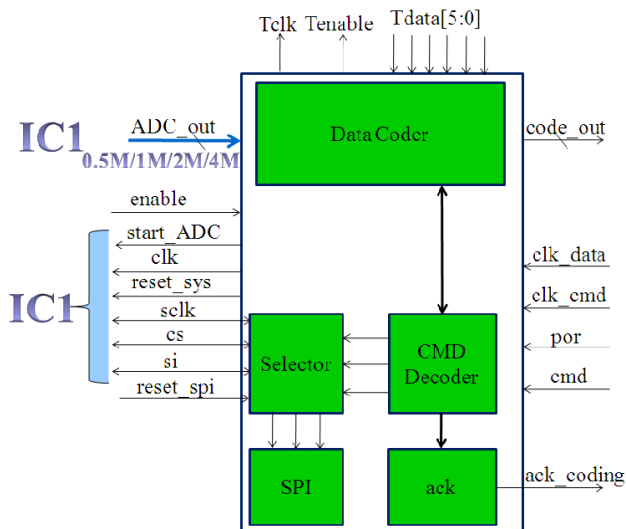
Tclk Tenable Tdata[5:0]

IC1 ADC_out 0.5M/1M/2M/4M

Data Coder

code_out

enable

start_ADC

clk

reset_sys

IC1

sclk

cs

si

reset_spi

clk_data

clk_cmd

por

cmd

Selector

CMD Decoder

SPI

ack

ack_coding